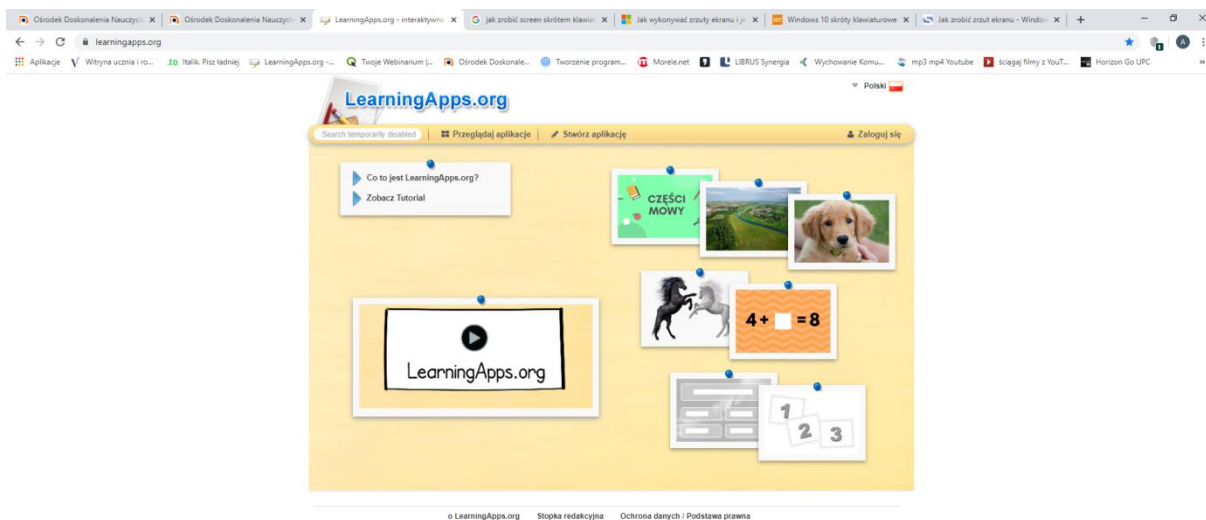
Ośrodek Doskonalenia Nauczyci ×
Ośrodek Doskonalenia Nauczyci ×
LearningApps.org - interaktywne ×
jak zrobić screen skrótem klawia ×
Jak wykonywać zrzuty ekranu i je ×
Windows 10 skróty klawiaturowe ×
Jak zrobić zrzut ekranu - Windo ×
+

learningapps.org

Aplikacje
Witryna ucznia i ro...
Italik. Pisz ładniej
LearningApps.org -...
Twoje Webinarium |...
Ośrodek Doskonale...
Tworzenie program...
Morele.net
LIBRUS Synergia
Wychowanie Komu...
mp3 mp4 Youtube
ściągaj filmy z YouT...
Horizon Go UPC

LearningApps.org

Polski

Search temporarily disabled
Przeglądaj aplikacje
Stwórz aplikację
Zaloguj się

Co to jest LearningApps.org?
Zobacz Tutorial

CZĘŚCI MOWY

4 + = 8

LearningApps.org

1 2 3

o LearningApps.org
Stopka redakcyjna
Ochrona danych / Podstawa prawna